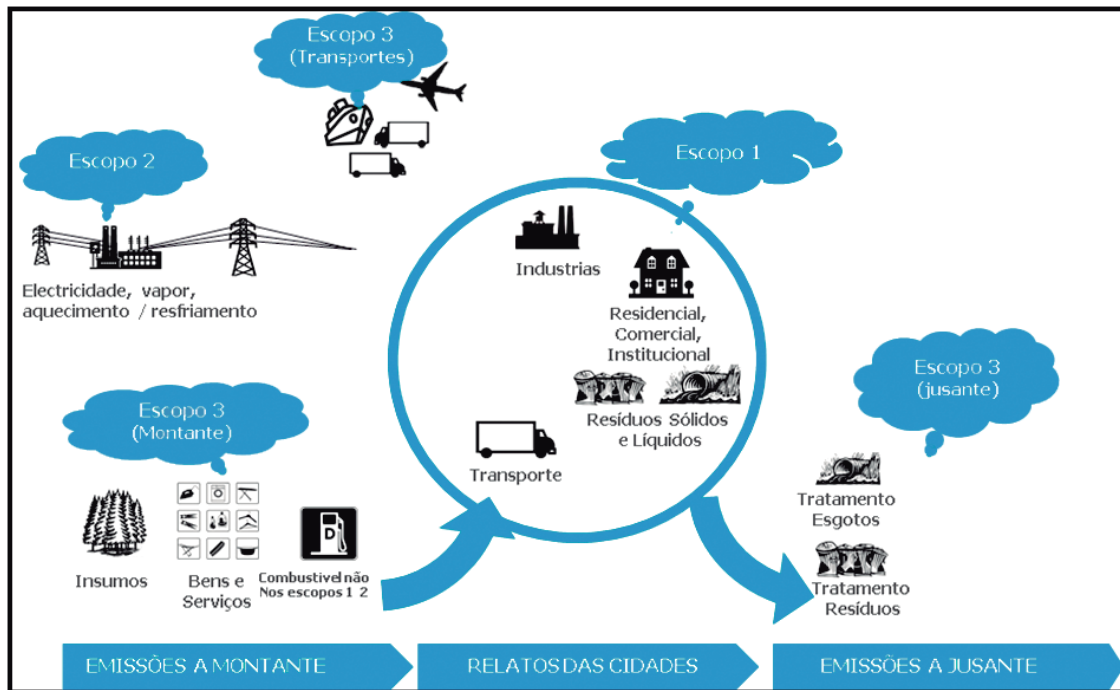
Escopo 3
(Transportes)

Escopo 2

Electricidade, vapor, aquecimento / resfriamento

Escopo 1

Industrias

Residencial, Comercial, Institucional

Resíduos Sólidos e Líquidos

Transporte

Escopo 3
(Montante)

Insumos

Bens e Serviços

Combustivel não Nos escopos 1 2

Escopo 3
(jusante)

Tratamento Esgotos

Tratamento Resíduos

EMISSÕES A MONTANTE

RELATOS DAS CIDADES

EMISSÕES A JUSANTE